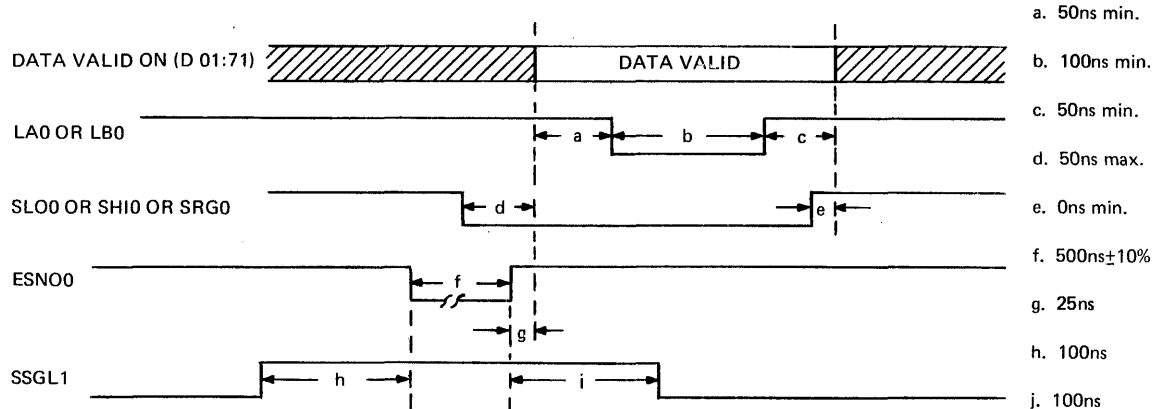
DATA VALID ON (D 01:71)
DATA VALID
LA0 OR LB0
SLO0 OR SHI0 OR SRG0
ESNO0
SSGL1

a
b
c
d
e
f
g
h
i

a. 50ns min.
b. 100ns min.
c. 50ns min.
d. 50ns max.
e. 0ns min.
f. 500ns$\pm$10%
g. 25ns
h. 100ns
j. 100ns